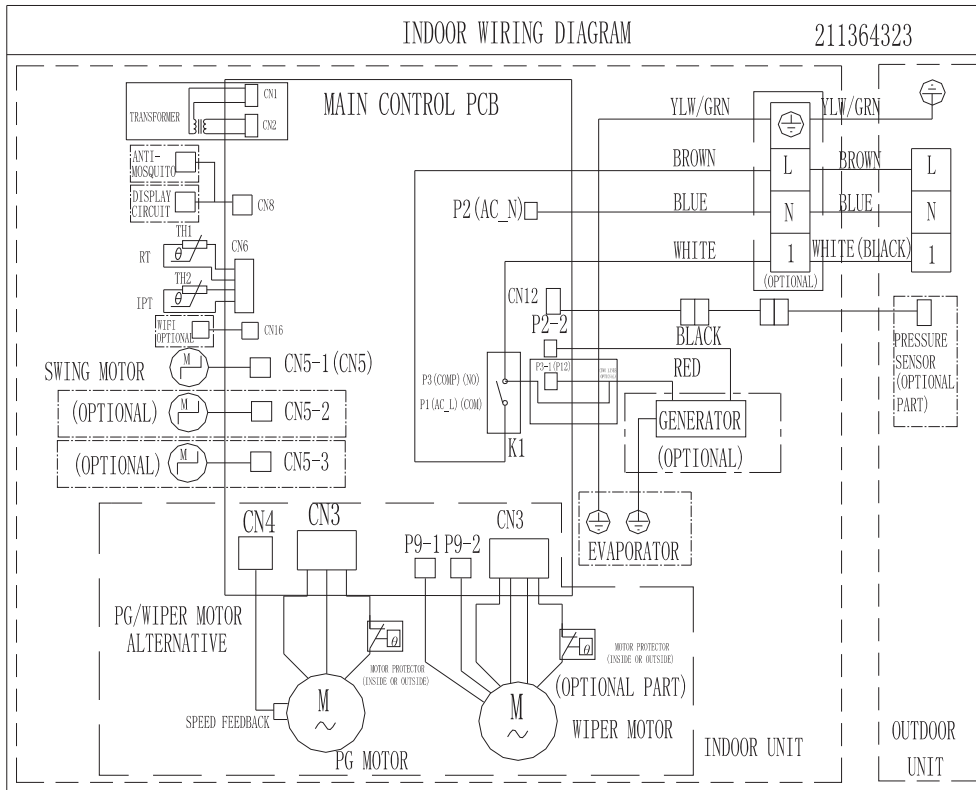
INDOOR WIRING DIAGRAM

211364323

TRANSFORMER

CN1

CN2

MAIN CONTROL PCB

ANTI-MOSQUITO

DISPLAY CIRCUIT

CN8

TH1

RT

$\theta$

CN6

TH2

IPT

$\theta$

WIFI OPTIONAL

CN16

SWING MOTOR

M

CN5-1(CN5)

(OPTIONAL)

M

CN5-2

(OPTIONAL)

M

CN5-3

YLW/GRN

BROWN

BLUE

WHITE

P2(AC_N)

L

N

1

(OPTIONAL)

YLW/GRN

BROWN

BLUE

WHITE(BLACK)

L

N

1

CN12

P2-2

BLACK

RED

P3-1(P12)

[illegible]

P3(COMP)(NO)

P1(AC_L)(COM)

K1

GENERATOR

(OPTIONAL)

PRESSURE SENSOR (OPTIONAL PART)

EVAPORATOR

CN4

CN3

P9-1

P9-2

CN3

PG/WIPER MOTOR ALTERNATIVE

$\theta$

MOTOR PROTECTOR (INSIDE OR OUTSIDE)

$\theta$

MOTOR PROTECTOR (INSIDE OR OUTSIDE)

M

$\sim$

SPEED FEEDBACK

PG MOTOR

M

$\sim$

(OPTIONAL PART)

WIPER MOTOR

INDOOR UNIT

OUTDOOR UNIT